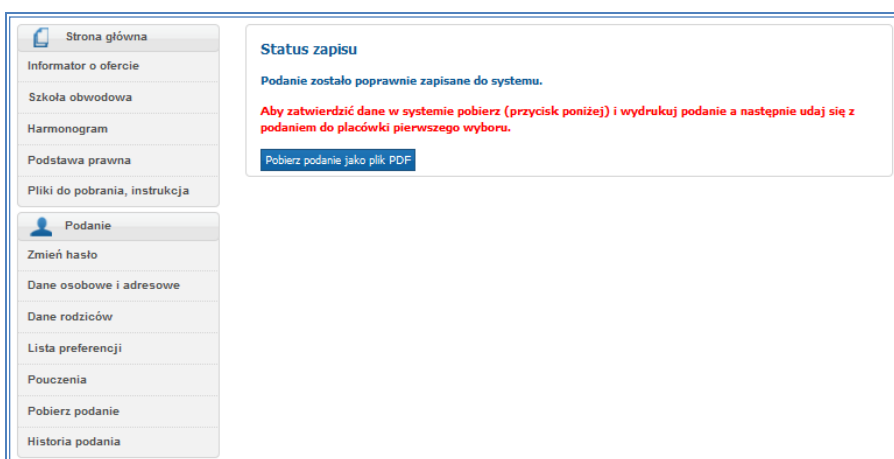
Strona główna
Informator o ofercie
Szkoła obwodowa
Harmonogram
Podstawa prawna
Pliki do pobrania, instrukcja
Podanie
Zmień hasło
Dane osobowe i adresowe
Dane rodziców
Lista preferencji
Pouczenia
Pobierz podanie
Historia podania

Status zapisu

Podanie zostało poprawnie zapisane do systemu.

Aby zatwierdzić dane w systemie pobierz (przycisk poniżej) i wydrukuj podanie a następnie udaj się z podaniem do placówki pierwszego wyboru.

Pobierz podanie jako plik PDF